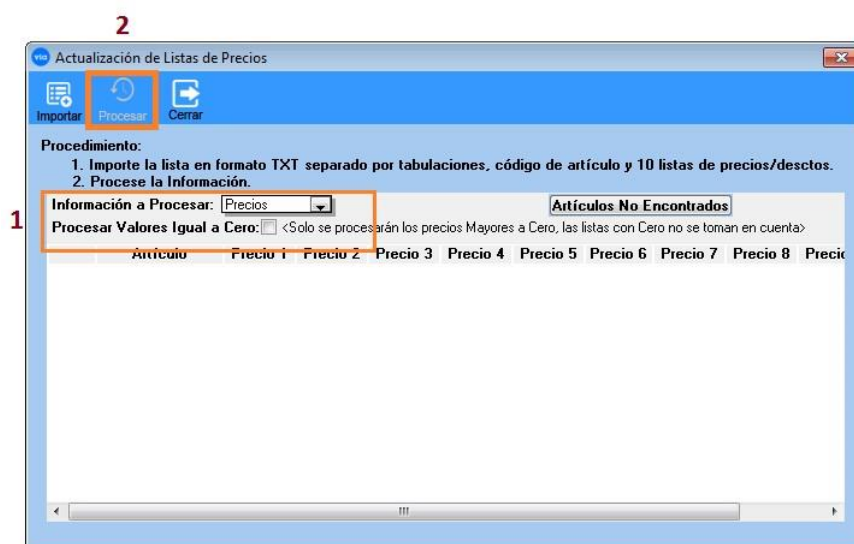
2

Actualización de Listas de Precios

Importar Procesar Cerrar

Procedimiento:
1. Importe la lista en formato TXT separado por tabulaciones, código de artículo y 10 listas de precios/desctos.
2. Procese la Información.

1

Información a Procesar: Precios

Artículos No Encontrados

Procesar Valores Igual a Cero: <Solo se procesarán los precios Mayores a Cero, las listas con Cero no se toman en cuenta>

| Artículo | Precio 1 | Precio 2 | Precio 3 | Precio 4 | Precio 5 | Precio 6 | Precio 7 | Precio 8 | Preci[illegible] |
|---|---|---|---|---|---|---|---|---|---|

III